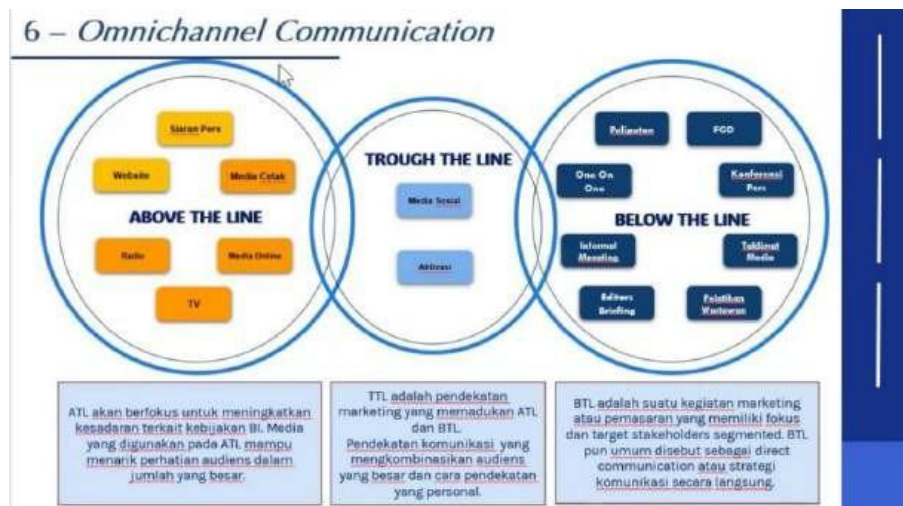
6 – Omnichannel Communication

Siaran Pers

Website

Media Cetak

ABOVE THE LINE

Radio

Media Online

TV

TROUGH THE LINE

Media Sosial

Aktivasi

Peliputan

FGD

One On One

Konferensi Pers

BELOW THE LINE

Informal Meeting

Taklimat Media

Editors Briefing

Pelatihan Wartawan

ATL akan berfokus untuk meningkatkan kesadaran terkait kebijakan BI. Media yang digunakan pada ATL mampu menarik perhatian audiens dalam jumlah yang besar.

TTL adalah pendekatan marketing yang memadukan ATL dan BTL.
Pendekatan komunikasi yang mengkombinasikan audiens yang besar dan cara pendekatan yang personal.

BTL adalah suatu kegiatan marketing atau pemasaran yang memiliki fokus dan target stakeholders segmented. BTL pun umum disebut sebagai direct communication atau strategi komunikasi secara langsung.